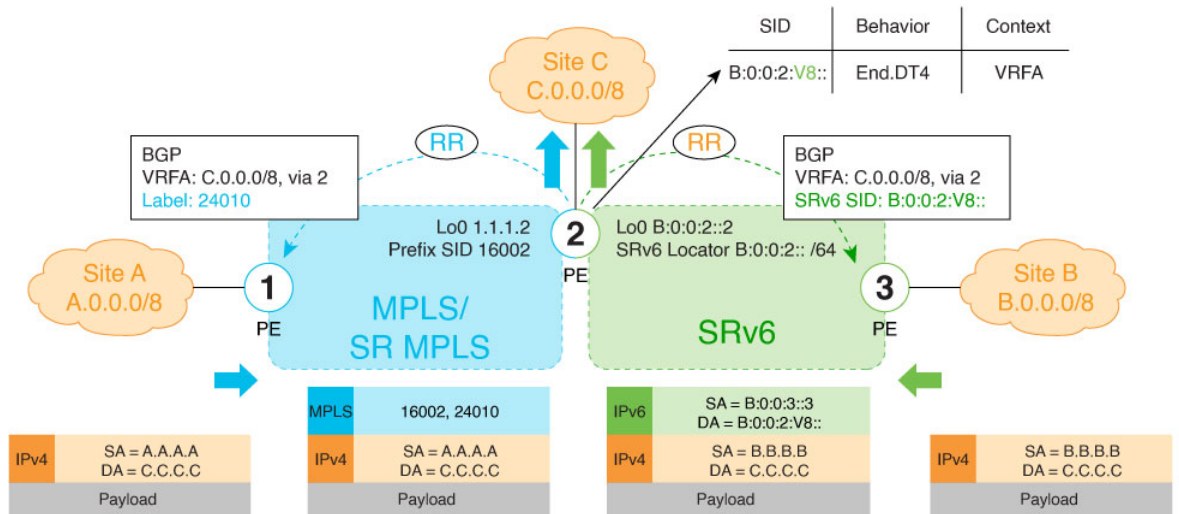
| SID | Behavior | Context |
|---|---|---|
| B:0:0:2:V8:: | End.DT4 | VRFA |

Site C
C.0.0.0/8

RR

RR

BGP
VRFA: C.0.0.0/8, via 2
Label: 24010

BGP
VRFA: C.0.0.0/8, via 2
SRv6 SID: B:0:0:2:V8::

Lo0 1.1.1.2
Prefix SID 16002

2
PE

Lo0 B:0:0:2::2
SRv6 Locator B:0:0:2:: /64

Site A
A.0.0.0/8

1
PE

MPLS/
SR MPLS

SRv6

3
PE

Site B
B.0.0.0/8

IPv4 SA = A.A.A.A DA = C.C.C.C
Payload

MPLS 16002, 24010
IPv4 SA = A.A.A.A DA = C.C.C.C
Payload

IPv6 SA = B:0:0:3::3 DA = B:0:0:2:V8::
IPv4 SA = B.B.B.B DA = C.C.C.C
Payload

IPv4 SA = B.B.B.B DA = C.C.C.C
Payload